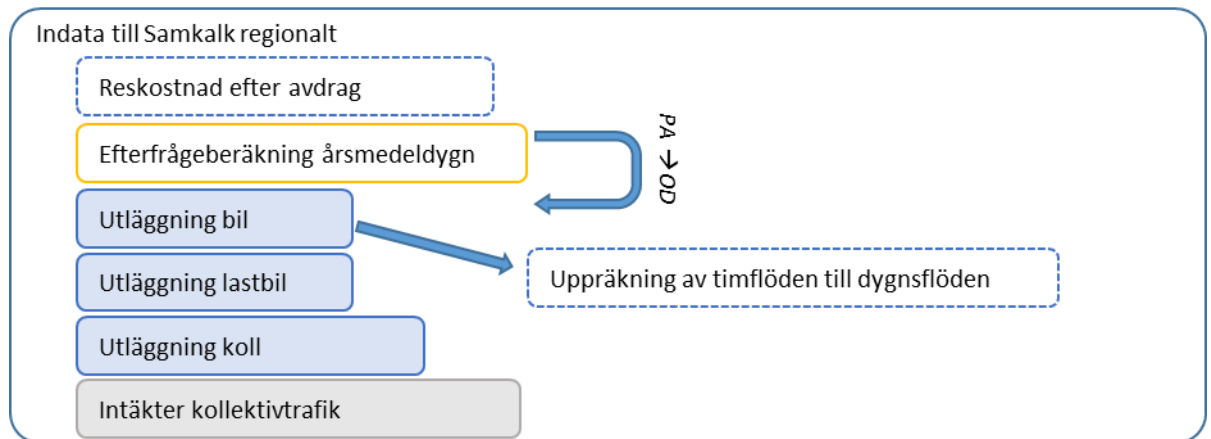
Indata till Samkalk regionalt

Reskostnad efter avdrag

Efterfrågeberäkning årsmedeldygn

PA → OD

Utläggning bil

Uppräkning av timflöden till dygnsflöden

Utläggning lastbil

Utläggning koll

Intäkter kollektivtrafik